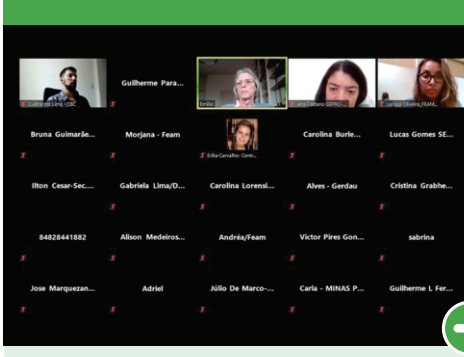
Guilherme Lima - CBC
Guilherme Para...
Emílio
Júlia Zaltano SEPRO...
Larissa Oliveira FEAM...
Bruna Guimarãe...
Morjana - Feam
Érika Carvalho - Centr...
Carolina Burle...
Lucas Gomes SE...
Ilton Cesar-Sec....
Gabriela Lima/D...
Carolina Lorensi...
Alves - Gerdau
Cristina Grabhe...
84828441882
Alison Medeiros...
Andréa/Feam
Victor Pires Gon...
sabrina
Jose Marquezan...
Adriel
Júlio De Marco-...
Carla - MINAS P...
Guilherme L Fer...